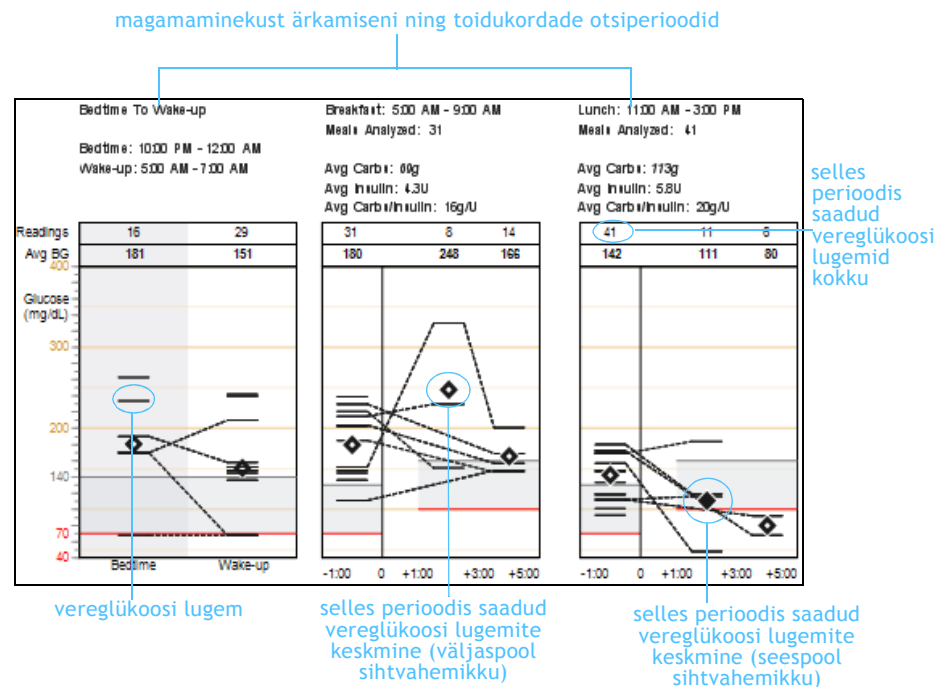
magamaminekust ärkamiseni ning toidukordade otsiperioodid

Bedtime To Wake-up

Bedtime: 10:00 PM - 12:00 AM
Wake-up: 5:00 AM - 7:00 AM

Breakfast: 5:00 AM - 9:00 AM
Meals Analyzed: 31

Avg Carbs: 60g
Avg Insulin: 4.3U
Avg Carbs/Insulin: 16g/U

Lunch: 11:00 AM - 3:00 PM
Meals Analyzed: 41

Avg Carbs: 113g
Avg Insulin: 5.8U
Avg Carbs/Insulin: 20g/U

selles perioodis saadud vereglükoosi lugemid kokku

| Readings | 16 | 29 | 31 | 8 | 14 | 41 | 11 | 6 |
|---|---|---|---|---|---|---|---|---|
| Avg BG | 181 | 151 | 180 | 248 | 166 | 142 | 111 | 80 |

400
Glucose (mg/dL)
300
200
140
70
40

Bedtime
Wake-up

-1:00 0 +1:00 +3:00 +5:00

-1:00 0 +1:00 +3:00 +5:00

vereglükoosi lugem

selles perioodis saadud vereglükoosi lugemite keskmine (väljaspool sihtvahemikku)

selles perioodis saadud vereglükoosi lugemite keskmine (seespool sihtvahemikku)